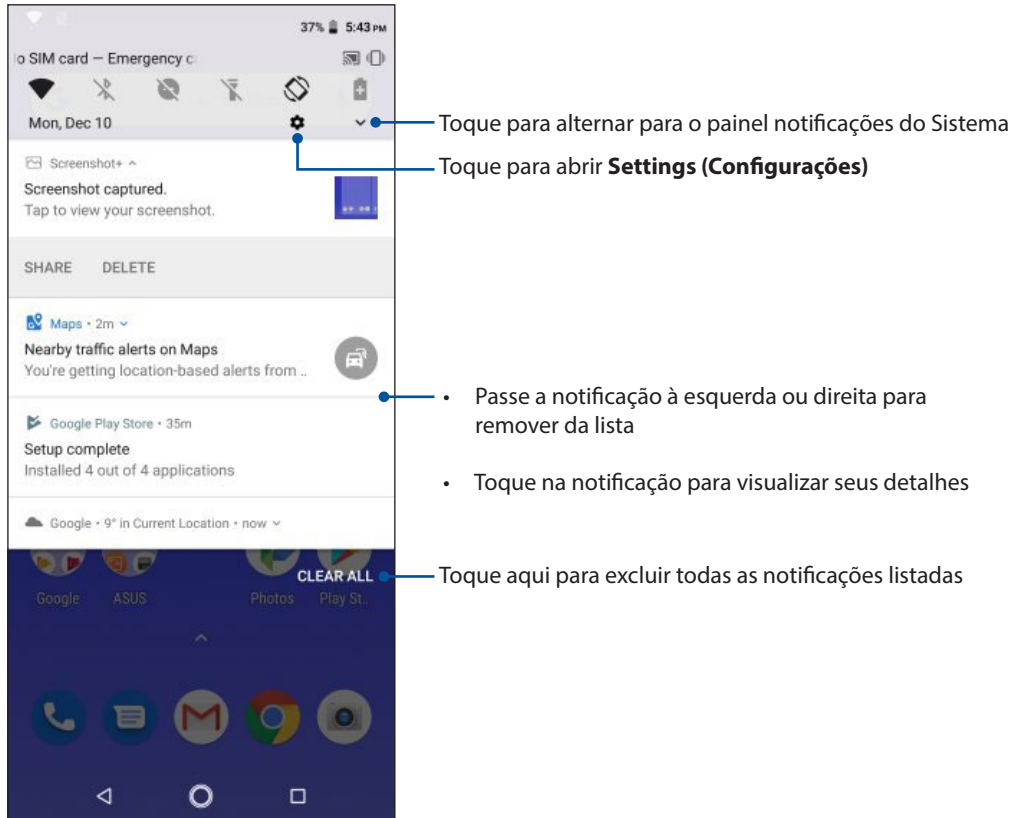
37% 5:43 PM

o SIM card — Emergency c

Mon, Dec 10

Screenshot+

Screenshot captured.
Tap to view your screenshot.

SHARE DELETE

Maps • 2m
Nearby traffic alerts on Maps
You're getting location-based alerts from ..

Google Play Store • 35m
Setup complete
Installed 4 out of 4 applications

Google • 9° in Current Location • now

CLEAR ALL

Google ASUS Photos Play St.

Toque para alternar para o painel notificações do Sistema

Toque para abrir **Settings (Configurações)**

• Passe a notificação à esquerda ou direita para remover da lista

• Toque na notificação para visualizar seus detalhes

Toque aqui para excluir todas as notificações listadas